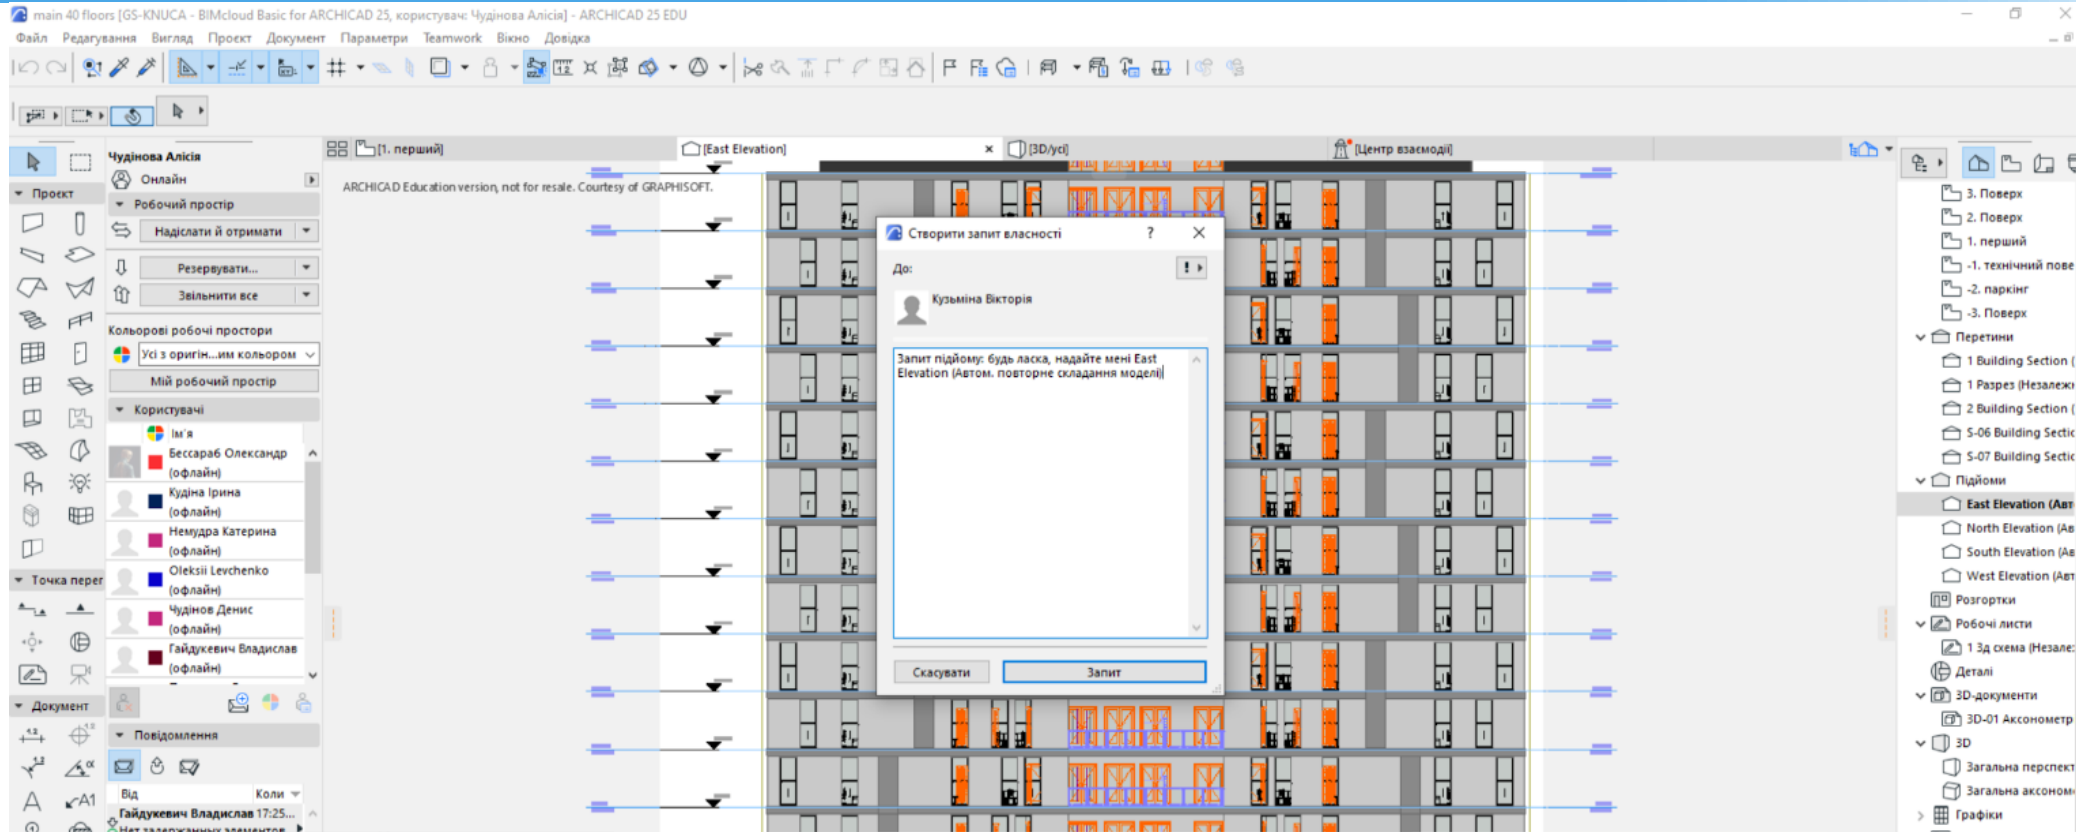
main 40 floors [GS-KNUCA - BIMcloud Basic for ARCHICAD 25, користувач: Чудінова Алісія] - ARCHICAD 25 EDU

Файл Редагування Вигляд Проект Документ Параметри Teamwork Вікно Довідка

[1. перший] [East Elevation] [3D/усі] [Центр взаємодії]

Чудінова Алісія
Онлайн
Робочий простір
Надіслати й отримати
Резервувати...
Звільнити все
Кольорові робочі простори
Усі з оригін...им кольором
Мій робочий простір
Користувачі
Ім'я
Бессараб Олександр (офлайн)
Кудіна Ірина (офлайн)
Немудра Катерина (офлайн)
Oleksii Levchenko (офлайн)
Чудінов Денис (офлайн)
Гайдукевич Владислав (офлайн)
Повідомлення
Від Коли
Гайдукевич Владислав 17:25...
Нет задержанных элементов

Проект
Точка перег
Документ

ARCHICAD Education version, not for resale. Courtesy of GRAPHISOFT.

Створити запит власності ? ×
До:
Кузьміна Вікторія
Запит підйому: будь ласка, надайте мені East Elevation (Автом. повторне складання моделі)
Скасувати Запит

3. Поверх
2. Поверх
1. перший
-1. технічний пове
-2. паркінг
-3. Поверх
Перетини
1 Building Section (
1 Разрез (Незалежн
2 Building Section (
S-06 Building Sectic
S-07 Building Sectic
Підйоми
East Elevation (Авт
North Elevation (Ав
South Elevation (Ав
West Elevation (Авт
Розгортки
Робочі листи
1 3д схема (Незале:
Деталі
3D-документи
3D-01 Аксонометр
3D
Загальна перспект
Загальна аксоном
Графіки